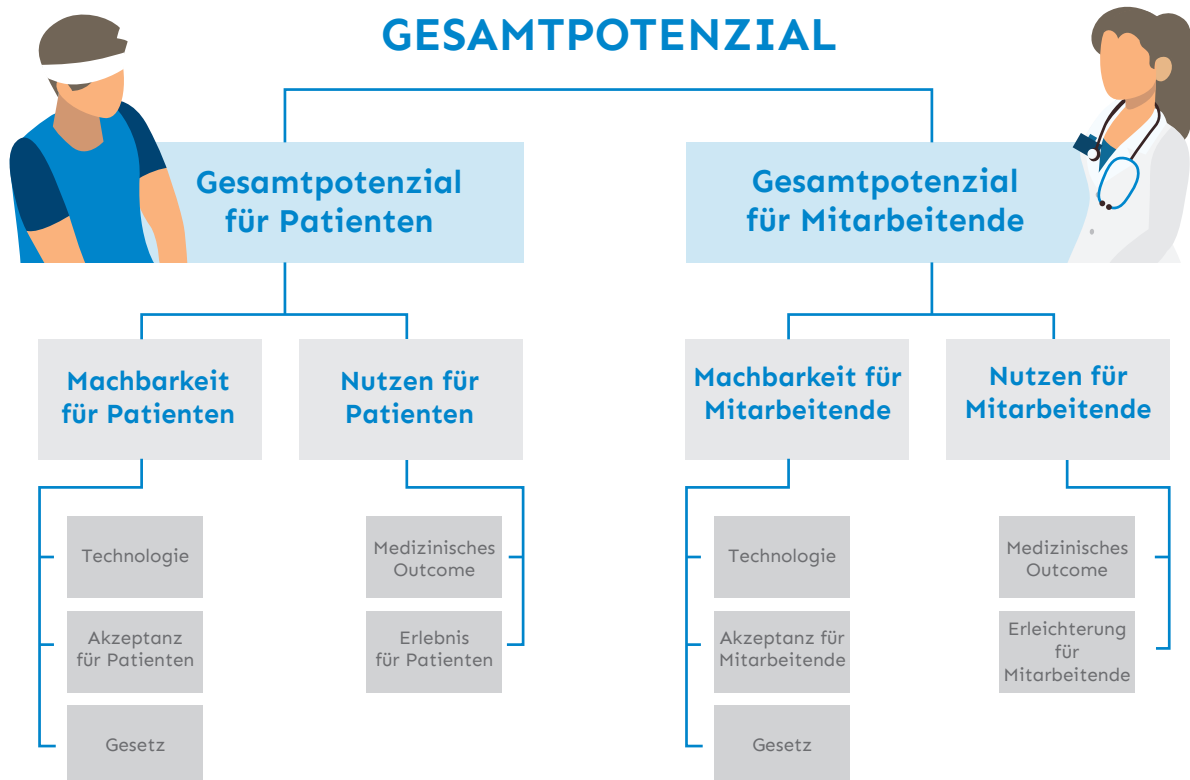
GESAMTPOTENZIAL

Gesamtpotenzial für Patienten

Gesamtpotenzial für Mitarbeitende

Machbarkeit für Patienten

Nutzen für Patienten

Machbarkeit für Mitarbeitende

Nutzen für Mitarbeitende

Technologie

Akzeptanz für Patienten

Gesetz

Medizinisches Outcome

Erlebnis für Patienten

Technologie

Akzeptanz für Mitarbeitende

Gesetz

Medizinisches Outcome

Erleichterung für Mitarbeitende